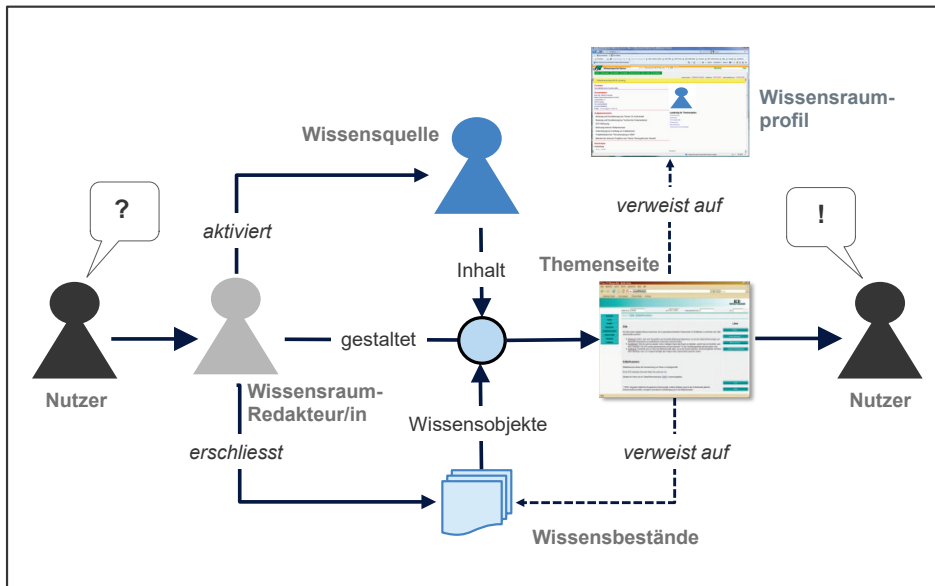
Wissensraum-
profil

Wissensquelle

?

!

aktiviert

verweist auf

Inhalt

Themenseite

Nutzer

gestaltet

Nutzer

Wissensraum-
Redakteur/in

Wissensobjekte

erschliesst

verweist auf

Wissensbestände